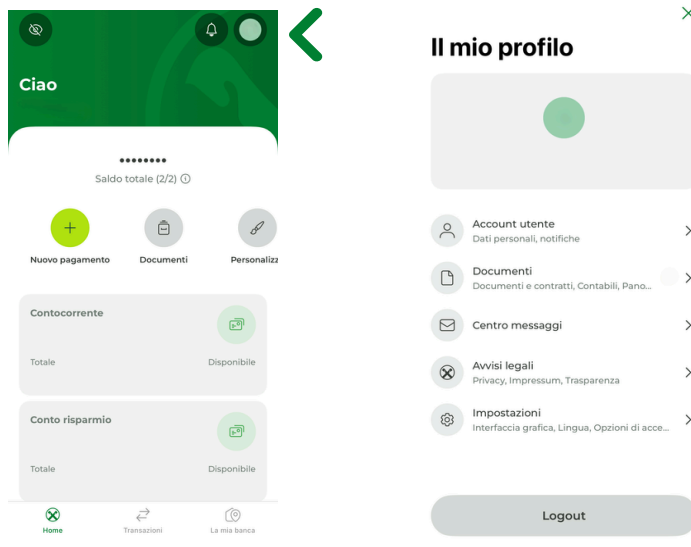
Ciao

••••••••
Saldo totale (2/2)

Nuovo pagamento
Documenti
Personalizz

Contocorrente
Totale
Disponibile

Conto risparmio
Totale
Disponibile

Home
Transazioni
La mia banca

Il mio profilo

Account utente
Dati personali, notifiche

Documenti
Documenti e contratti, Contabili, Pano...

Centro messaggi

Avvisi legali
Privacy, Impressum, Trasparenza

Impostazioni
Interfaccia grafica, Lingua, Opzioni di acce...

Logout